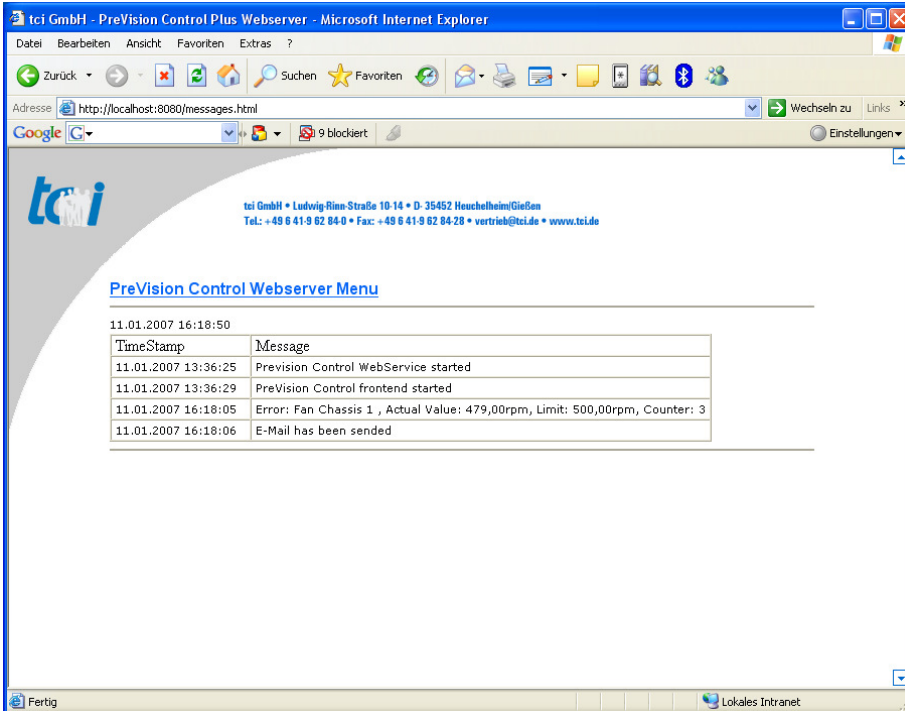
tci GmbH - PreVision Control Plus Webserver - Microsoft Internet Explorer

Datei Bearbeiten Ansicht Favoriten Extras ?

Zurück Suchen Favoriten

Adresse http://localhost:8080/messages.html Wechseln zu Links

Google G 9 blockiert Einstellungen

tci

tci GmbH • Ludwig-Rinn-Straße 10-14 • D- 35452 Heuchelheim/Gießen
Tel.: +49 6 41-9 62 84-0 • Fax: +49 6 41-9 62 84-28 • vertrieb@tci.de • www.tci.de

PreVision Control Webserver Menu

11.01.2007 16:18:50

| TimeStamp | Message |
|---|---|
| 11.01.2007 13:36:25 | Prevision Control WebService started |
| 11.01.2007 13:36:29 | PreVision Control frontend started |
| 11.01.2007 16:18:05 | Error: Fan Chassis 1 , Actual Value: 479,00rpm, Limit: 500,00rpm, Counter: 3 |
| 11.01.2007 16:18:06 | E-Mail has been sended |

Fertig Lokales Intranet